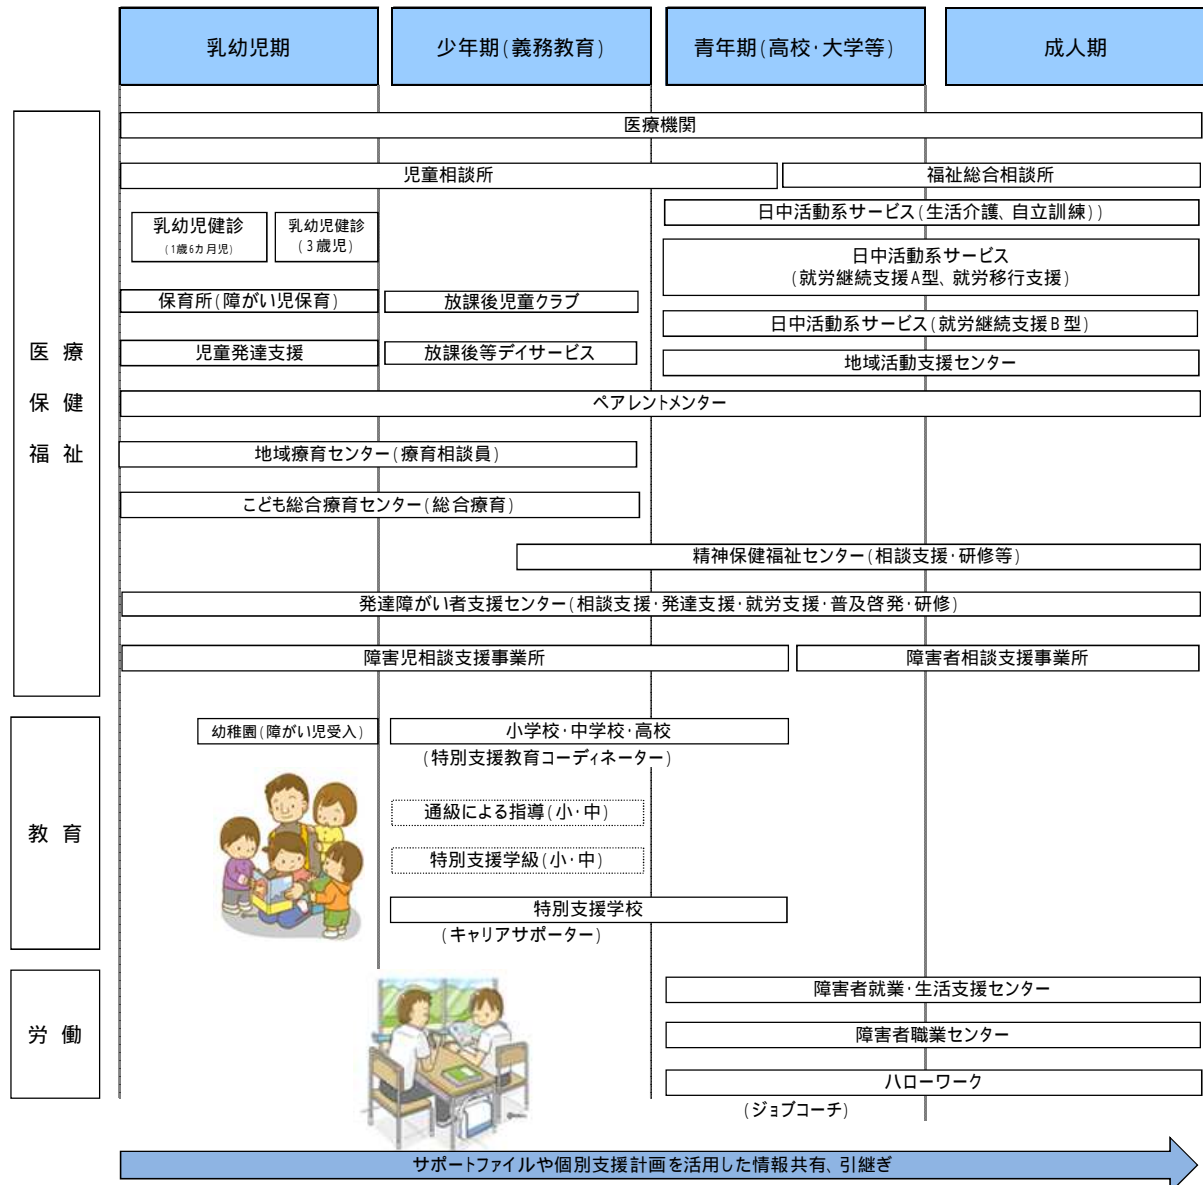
乳幼児期

少年期(義務教育)

青年期(高校·大学等)

成人期

医療
保健
福祉

医療機関

児童相談所

福祉総合相談所

乳幼児健診
(1歳6カ月児)

乳幼児健診
(3歳児)

日中活動系サービス(生活介護、自立訓練))

日中活動系サービス
(就労継続支援A型、就労移行支援)

保育所(障がい児保育)

放課後児童クラブ

日中活動系サービス(就労継続支援B型)

児童発達支援

放課後等デイサービス

地域活動支援センター

ペアレントメンター

地域療育センター(療育相談員)

こども総合療育センター(総合療育)

精神保健福祉センター(相談支援·研修等)

発達障がい者支援センター(相談支援·発達支援·就労支援·普及啓発·研修)

障害児相談支援事業所

障害者相談支援事業所

教育

幼稚園(障がい児受入)

小学校·中学校·高校

(特別支援教育コーディネーター)

通級による指導(小·中)

特別支援学級(小·中)

特別支援学校

(キャリアサポーター)

労働

障害者就業·生活支援センター

障害者職業センター

ハローワーク

(ジョブコーチ)

サポートファイルや個別支援計画を活用した情報共有、引継ぎ